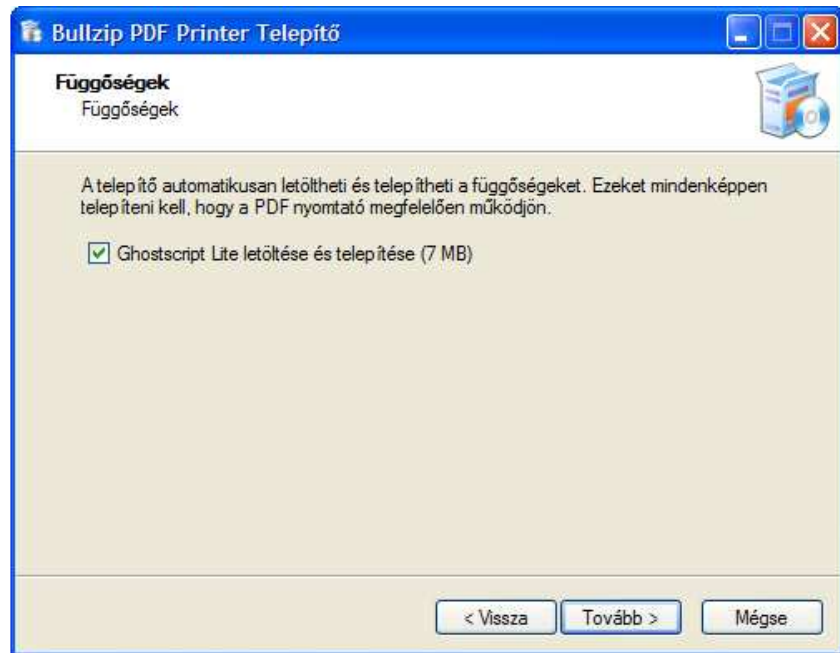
Bullzip PDF Printer Telepítő

Függőségek
Függőségek

A telepítő automatikusan letöltheti és telepítheti a függőségeket. Ezeket mindenképpen telepíteni kell, hogy a PDF nyomtató megfelelően működjön.

Ghostscript Lite letöltése és telepítése (7 MB)

< Vissza
Tovább >
Mégse